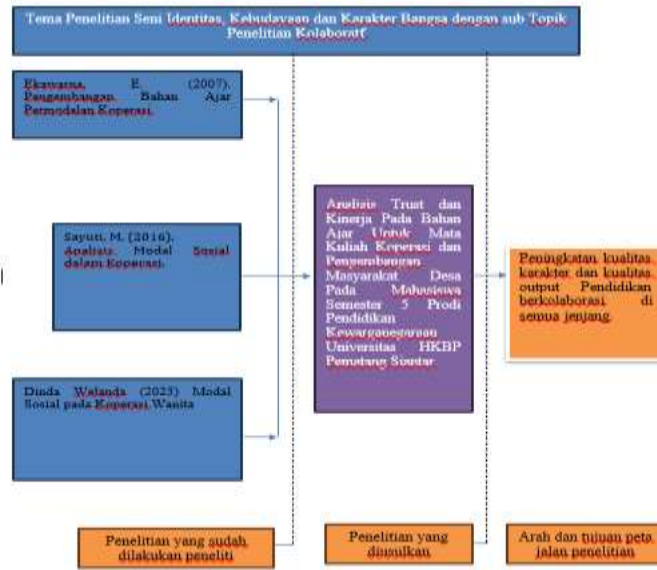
Tema Penelitian Seni Identitas, Kebudayaan dan Karakter Bangsa dengan sub Topik Penelitian Kolaboratif

Ekawarna, E. (2007). Pengembangan Bahan Ajar Permodalan Koperasi.

Sayuti, M. (2016). Analisis Modal Sosial dalam Koperasi.

Dinda Walanda (2023) Modal Sosial pada Koperasi Wanita

Analisis Trust dan Kinerja Pada Bahan Ajar Untuk Mata Kuliah Koperasi dan Pengembangan Masyarakat Desa Pada Mahasiswa Semester 5 Prodi Pendidikan Kewarganegaraan Universitas HKBP Pematang Siantar

Peningkatan kualitas karakter dan kualitas output Pendidikan berkolaborasi, di semua jenjang.

Penelitian yang sudah dilakukan peneliti

Penelitian yang diusulkan

Arah dan tujuan peta jalan penelitian